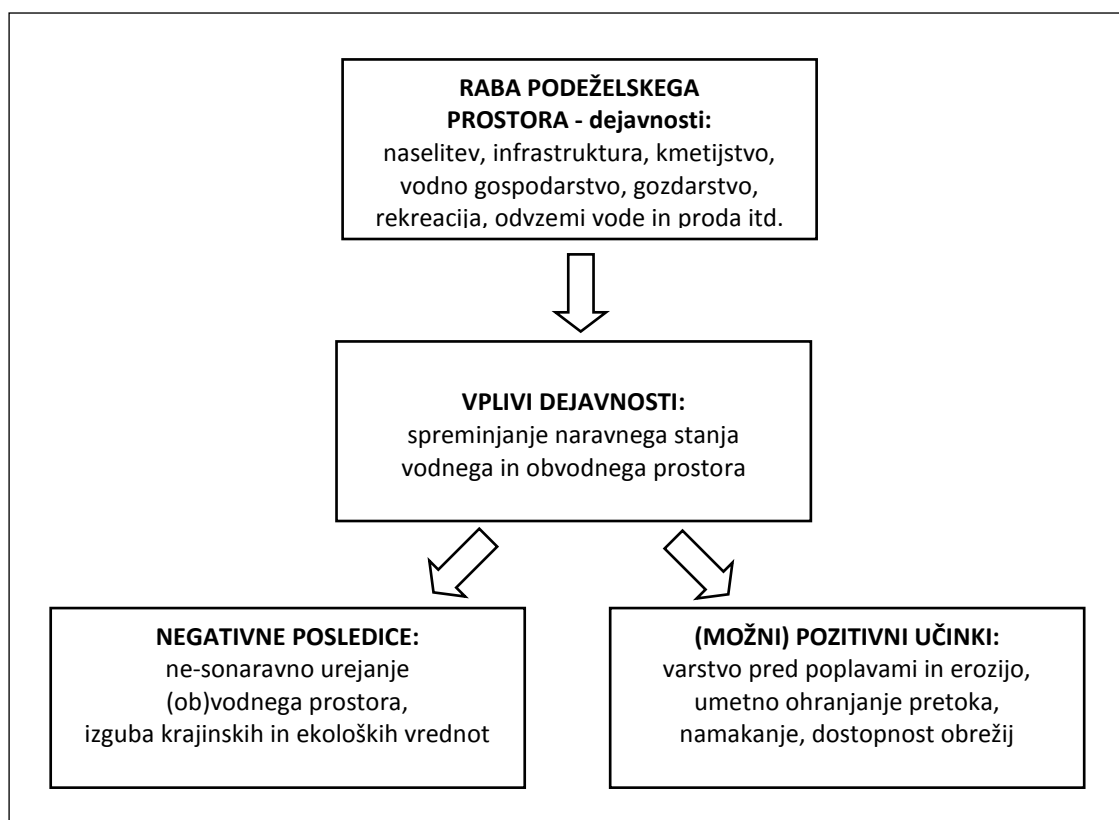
RABA PODEŽELSKEGA PROSTORA - dejavnosti:
naselitev, infrastruktura, kmetijstvo, vodno gospodarstvo, gozdarstvo, rekreacija, odvzemi vode in proda itd.

VPLIVI DEJAVNOSTI:
spreminjanje naravnega stanja vodnega in obvodnega prostora

NEGATIVNE POSLEDICE:
ne-sonaravno urejanje (ob)vodnega prostora, izguba krajinskih in ekoloških vrednot

(MOŽNI) POZITIVNI UČINKI:
varstvo pred poplavami in erozijo, umetno ohranjanje pretoka, namakanje, dostopnost obrežij